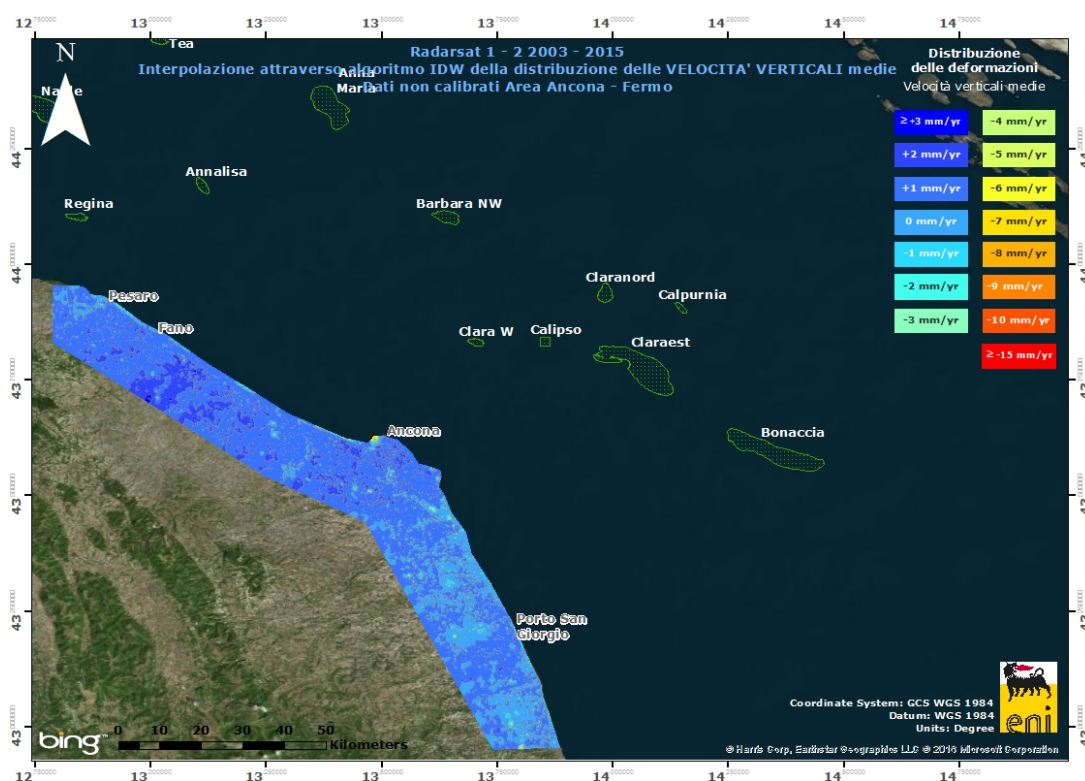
12 13 13 13 13 14 14 14 14

Radarsat 1 - 2 2003 - 2015
Interpolazione attraverso algoritmo IDW della distribuzione delle VELOCITA' VERTICALI medie
Dati non calibrati Area Ancona - Fermo

Distribuzione delle deformazioni
Velocità verticali medie

| | |
|---|---|
| ≥ +3 mm/yr | -4 mm/yr |
| +2 mm/yr | -5 mm/yr |
| +1 mm/yr | -6 mm/yr |
| 0 mm/yr | -7 mm/yr |
| -1 mm/yr | -8 mm/yr |
| -2 mm/yr | -9 mm/yr |
| -3 mm/yr | -10 mm/yr |
| | ≥ -15 mm/yr |

N

Tea
Nadie
Anna Maria
Annalisa
Regina
Barbara NW
Claranord
Calpurnia
Pesaro
Fano
Clara W
Calipso
Claraest
Ancona
Bonaccia
Porto San Giorgio

44 44 43 43 43 43

bing
0 10 20 30 40 50 Kilometers

Coordinate System: GCS WGS 1984
Datum: WGS 1984
Units: Degree

eni

© Harris Corp, Earthstar Geographics LLC © 2016 Microsoft Corporation